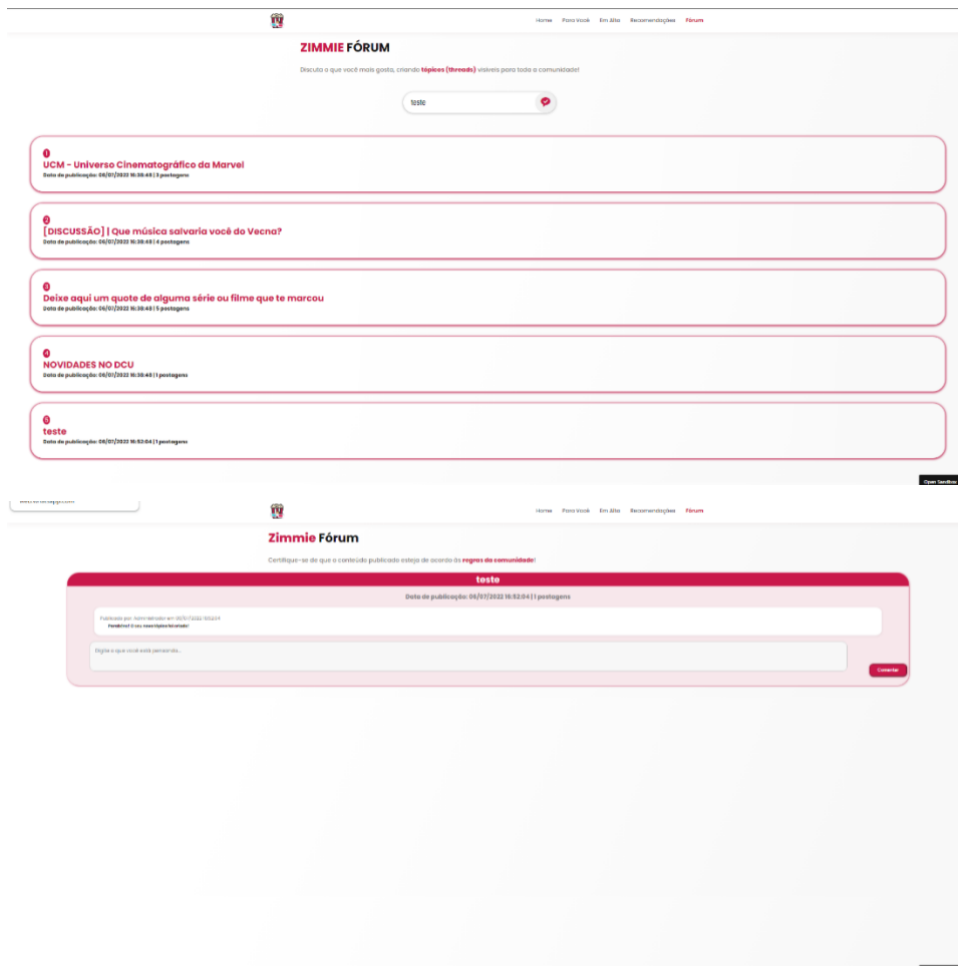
Home Para Você Em Alta Recomendações Fórum

ZIMMIE FÓRUM

Discuta o que você mais gosta, criando tópicos (threads) visíveis para toda a comunidade!

teste

1
UCM - Universo Cinematográfico da Marvel
Data de publicação: 06/07/2022 16:38:48 | 3 postagens

2
[DISCUSSÃO] | Que música salvaria você do Vecna?
Data de publicação: 06/07/2022 16:38:48 | 4 postagens

3
Deixe aqui um quote de alguma série ou filme que te marcou
Data de publicação: 06/07/2022 16:38:48 | 5 postagens

4
NOVIDADES NO DCU
Data de publicação: 06/07/2022 16:38:48 | 1 postagem

5
teste
Data de publicação: 06/07/2022 16:52:04 | 1 postagem

Open Sandbox

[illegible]

Home Para Você Em Alta Recomendações Fórum

Zimmie Fórum

Certifique-se de que o conteúdo publicado esteja de acordo às regras da comunidade!

teste

Data de publicação: 06/07/2022 16:52:04 | 1 postagem

Publicado por: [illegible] em 06/07/2022 16:52:04
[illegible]

Digite o que você está pensando...

Comentar